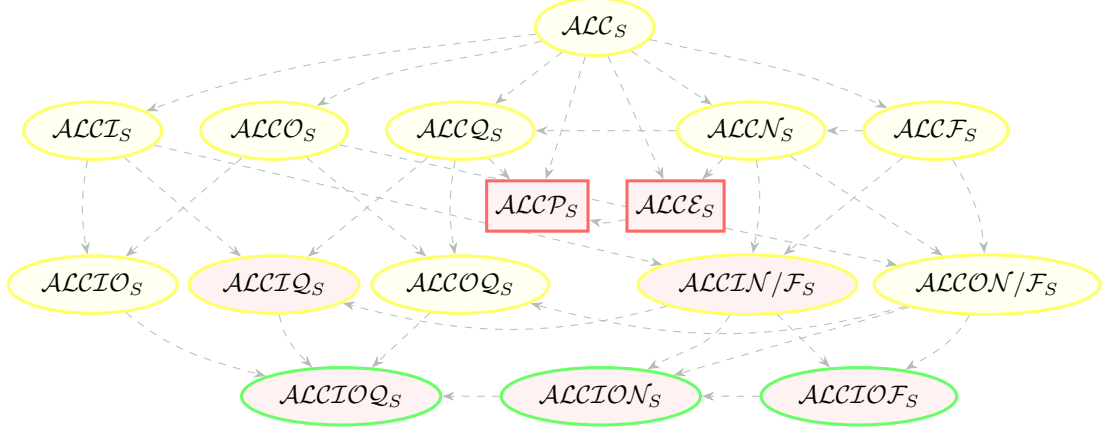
$\mathcal{ALC}_S$

$\mathcal{ALCI}_S$ $\mathcal{ALCO}_S$ $\mathcal{ALCQ}_S$ $\mathcal{ALCN}_S$ $\mathcal{ALCF}_S$

$\mathcal{ALCP}_S$ $\mathcal{ALCE}_S$

$\mathcal{ALCIO}_S$ $\mathcal{ALCIQ}_S$ $\mathcal{ALCOQ}_S$ $\mathcal{ALCIN}/\mathcal{F}_S$ $\mathcal{ALCON}/\mathcal{F}_S$

$\mathcal{ALCIOQ}_S$ $\mathcal{ALCION}_S$ $\mathcal{ALCIOF}_S$